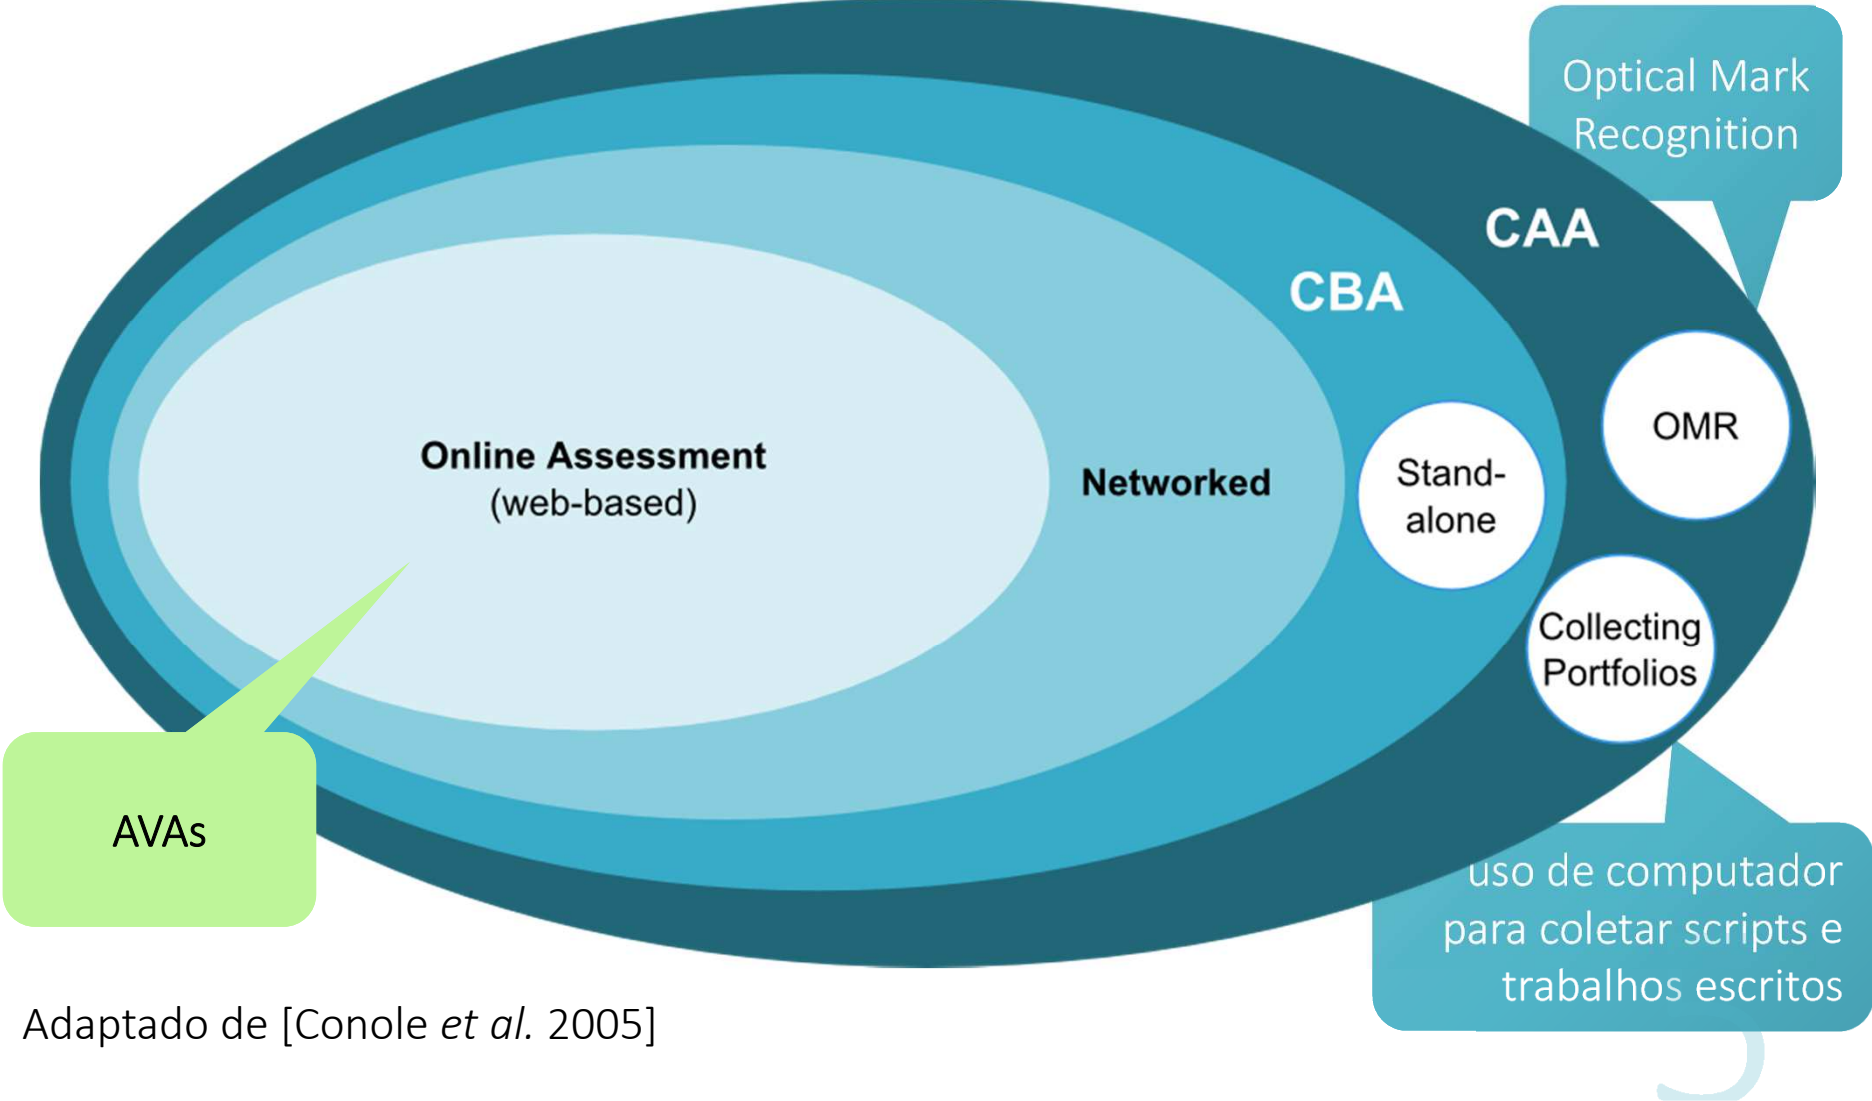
Optical Mark Recognition

CAA

CBA

Online Assessment (web-based)

Networked

Stand-alone

OMR

Collecting Portfolios

AVAs

uso de computador para coletar scripts e trabalhos escritos

Adaptado de [Conole *et al.* 2005]